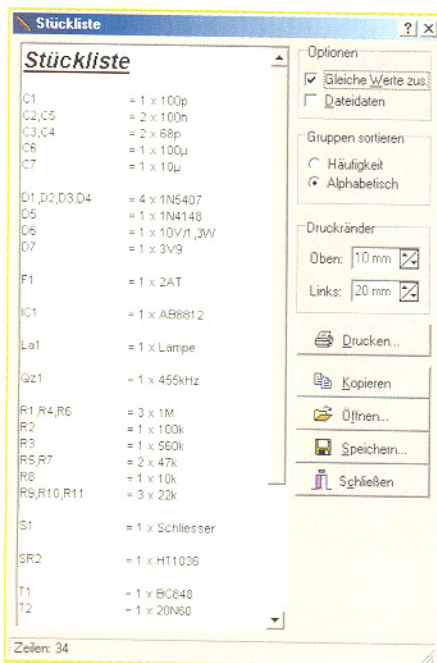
Stückliste ? X

Stückliste

| | |
|---|---|
| C1 | = 1 x 100p |
| C2,C5 | = 2 x 100n |
| C3,C4 | = 2 x 68p |
| C6 | = 1 x 100µ |
| C7 | = 1 x 10µ |
| D1,D2,D3,D4 | = 4 x 1N5407 |
| D5 | = 1 x 1N4148 |
| D6 | = 1 x 10V/1,3W |
| D7 | = 1 x 3V9 |
| F1 | = 1 x 2AT |
| IC1 | = 1 x AB8812 |
| La1 | = 1 x Lampe |
| Qz1 | = 1 x 455kHz |
| R1,R4,R6 | = 3 x 1M |
| R2 | = 1 x 100k |
| R3 | = 1 x 560k |
| R5,R7 | = 2 x 47k |
| R8 | = 1 x 10k |
| R9,R10,R11 | = 3 x 22k |
| S1 | = 1 x Schliesser |
| SR2 | = 1 x HT1036 |
| T1 | = 1 x BC848 |
| T2 | = 1 x 20N60 |

Optionen
Gleiche Werte zus
Dateidaten

Gruppen sortieren
Häufigkeit
Alphabetisch

Druckränder
Oben: 10 mm
Links: 20 mm

Drucken...
Kopieren
Öffnen...
Speichern...
Schließen

Zeilen: 34